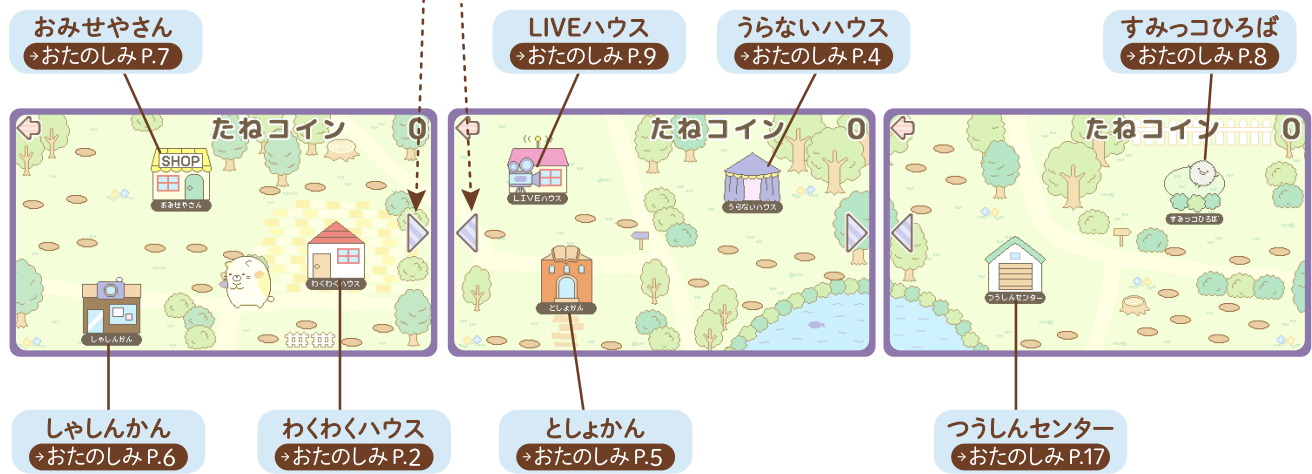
おみせやさん
→おたのしみ P.7

LIVEハウス
→おたのしみ P.9

うらないハウス
→おたのしみ P.4

すみっコひろば
→おたのしみ P.8

たねコイン 0

SHOP

おみせやさん

わくわくハウス

しゃしんかん

たねコイン 0

LIVEハウス

うらないハウス

としょかん

たねコイン 0

すみっコひろば

つうしんセンター

しゃしんかん
→おたのしみ P.6

わくわくハウス
→おたのしみ P.2

としょかん
→おたのしみ P.5

つうしんセンター
→おたのしみ P.17